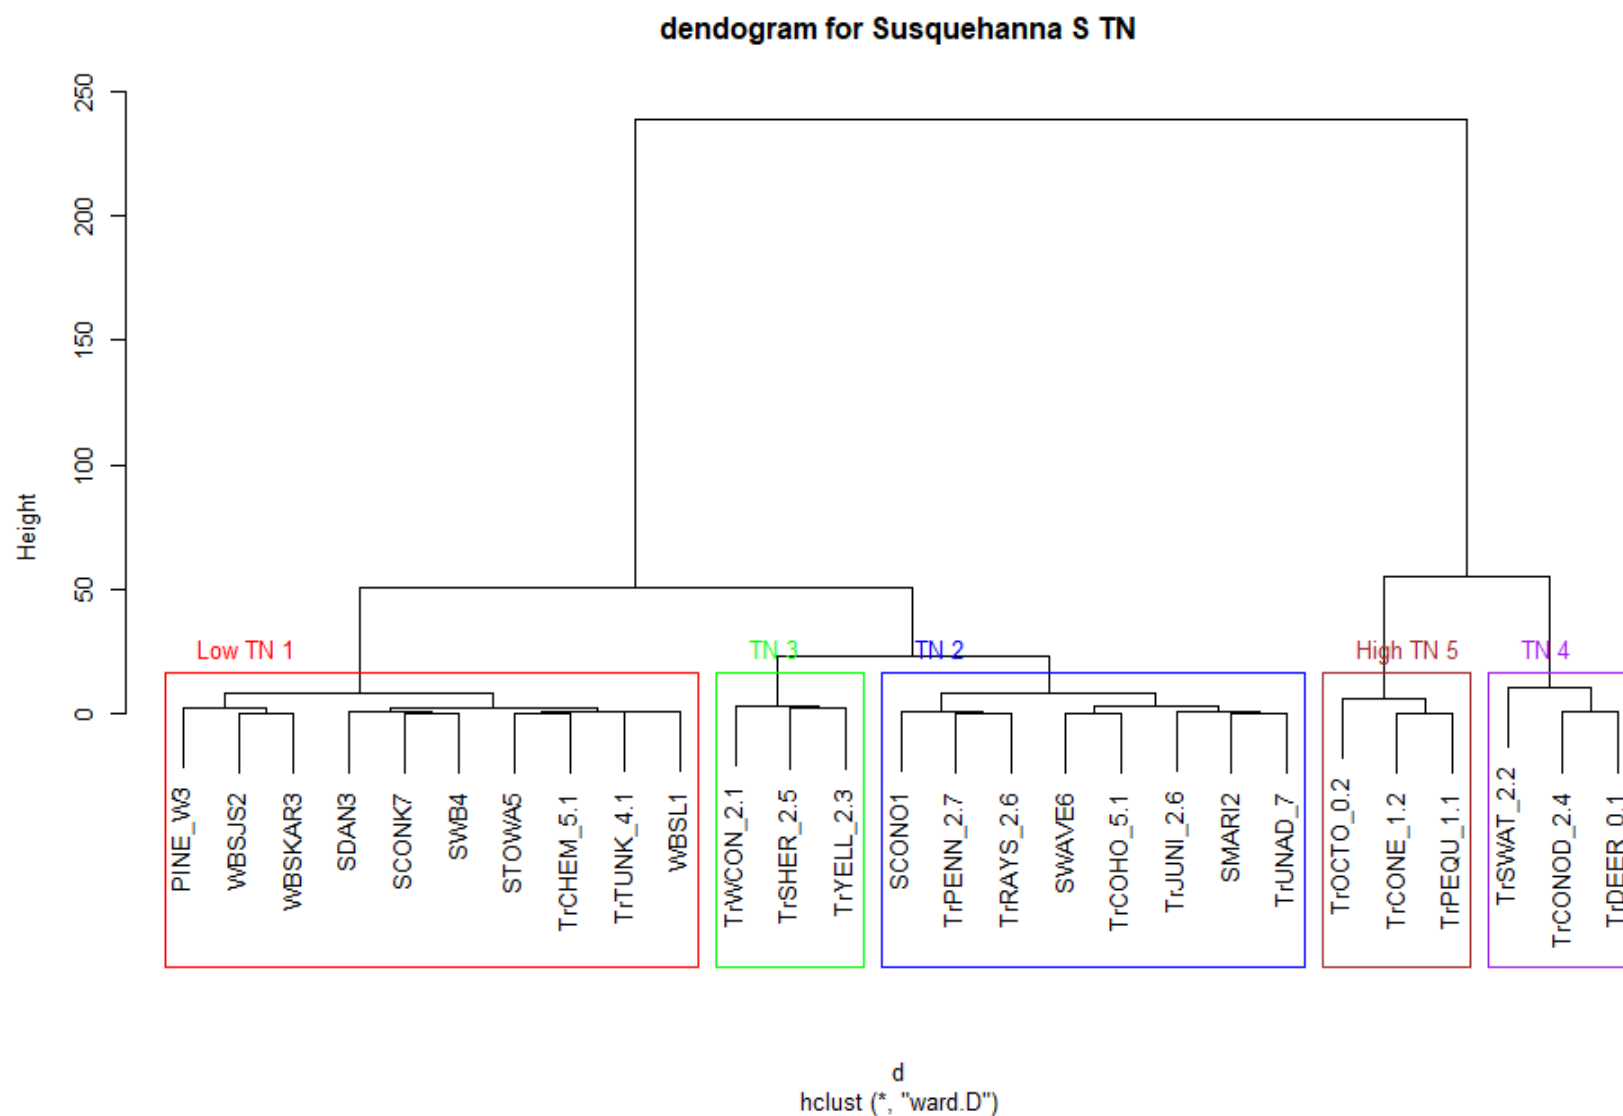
dendogram for Susquehanna S TN

Height

250
200
150
100
50
0

Low TN 1
TN 3
TN 2
High TN 5
TN 4

PINE_W3
WBSJS2
WBSKAR3
SDAN3
SCONK7
SWB4
STOWA5
TrCHEM_5.1
TrTUNK_4.1
WBSL1
TrWCON_2.1
TrSHER_2.5
TrYELL_2.3
SCONO1
TrPENN_2.7
TrRAYS_2.6
SWAVE6
TrCOHO_5.1
TrJUNI_2.6
SMARI2
TrUNAD_7
TrOCTO_0.2
TrCONE_1.2
TrPEQU_1.1
TrSWAT_2.2
TrCONOD_2.4
TrDEER_0.1

d
hclust (*, "ward.D")